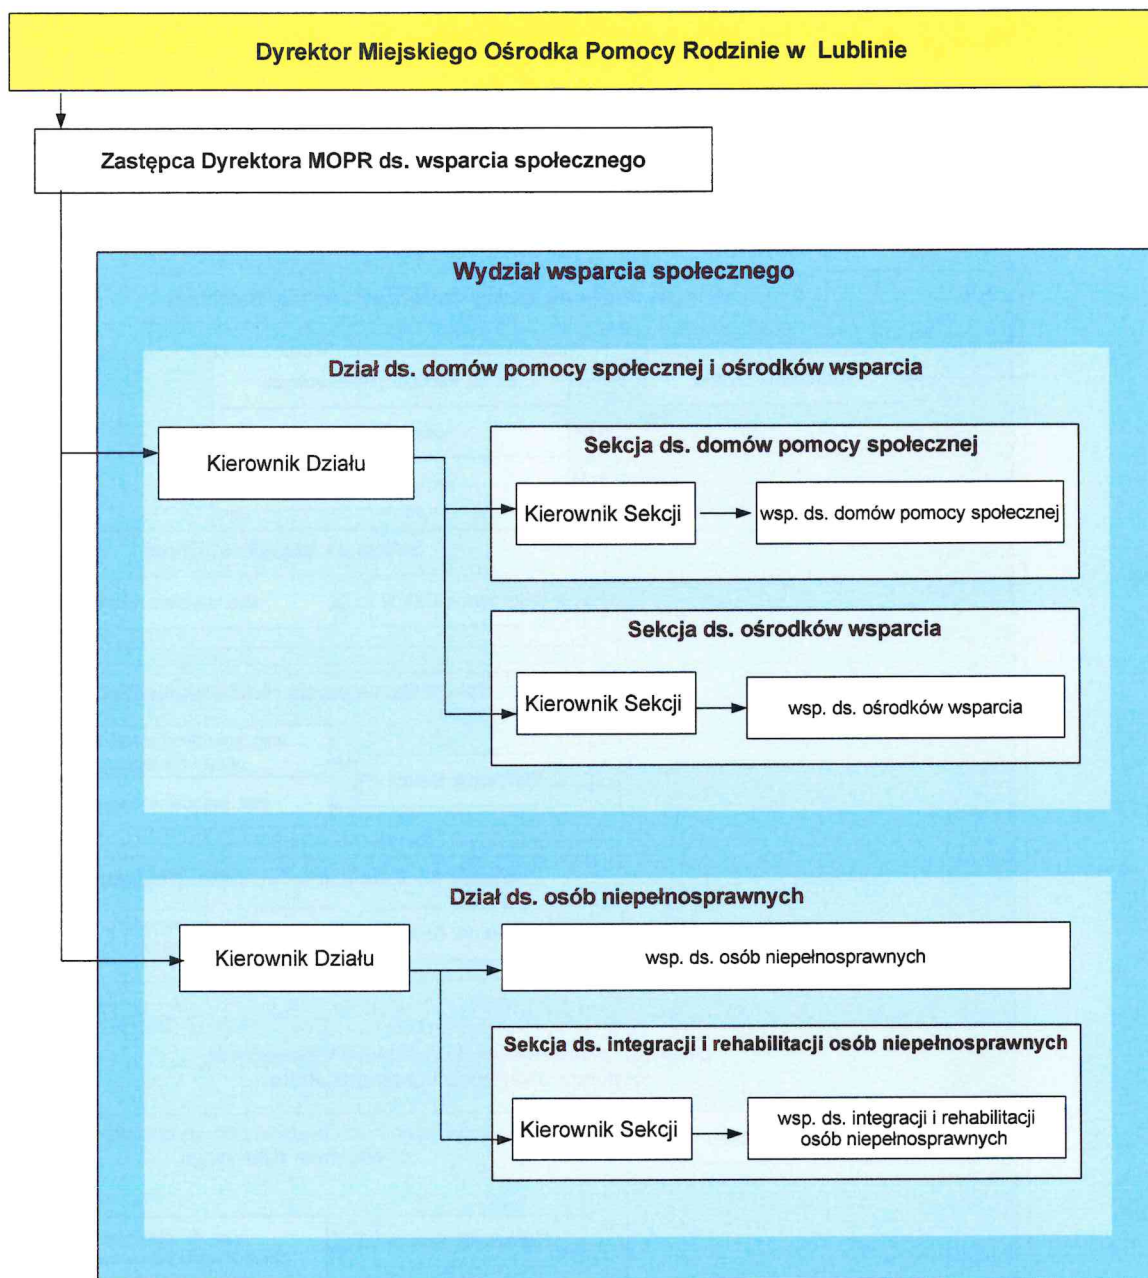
Dyrektor Miejskiego Ośrodka Pomocy Rodzinie w Lublinie

Zastępca Dyrektora MOPR ds. wsparcia społecznego

Wydział wsparcia społecznego

Dział ds. domów pomocy społecznej i ośrodków wsparcia

Kierownik Działu

Sekcja ds. domów pomocy społecznej

Kierownik Sekcji

wsp. ds. domów pomocy społecznej

Sekcja ds. ośrodków wsparcia

Kierownik Sekcji

wsp. ds. ośrodków wsparcia

Dział ds. osób niepełnosprawnych

Kierownik Działu

wsp. ds. osób niepełnosprawnych

Sekcja ds. integracji i rehabilitacji osób niepełnosprawnych

Kierownik Sekcji

wsp. ds. integracji i rehabilitacji osób niepełnosprawnych